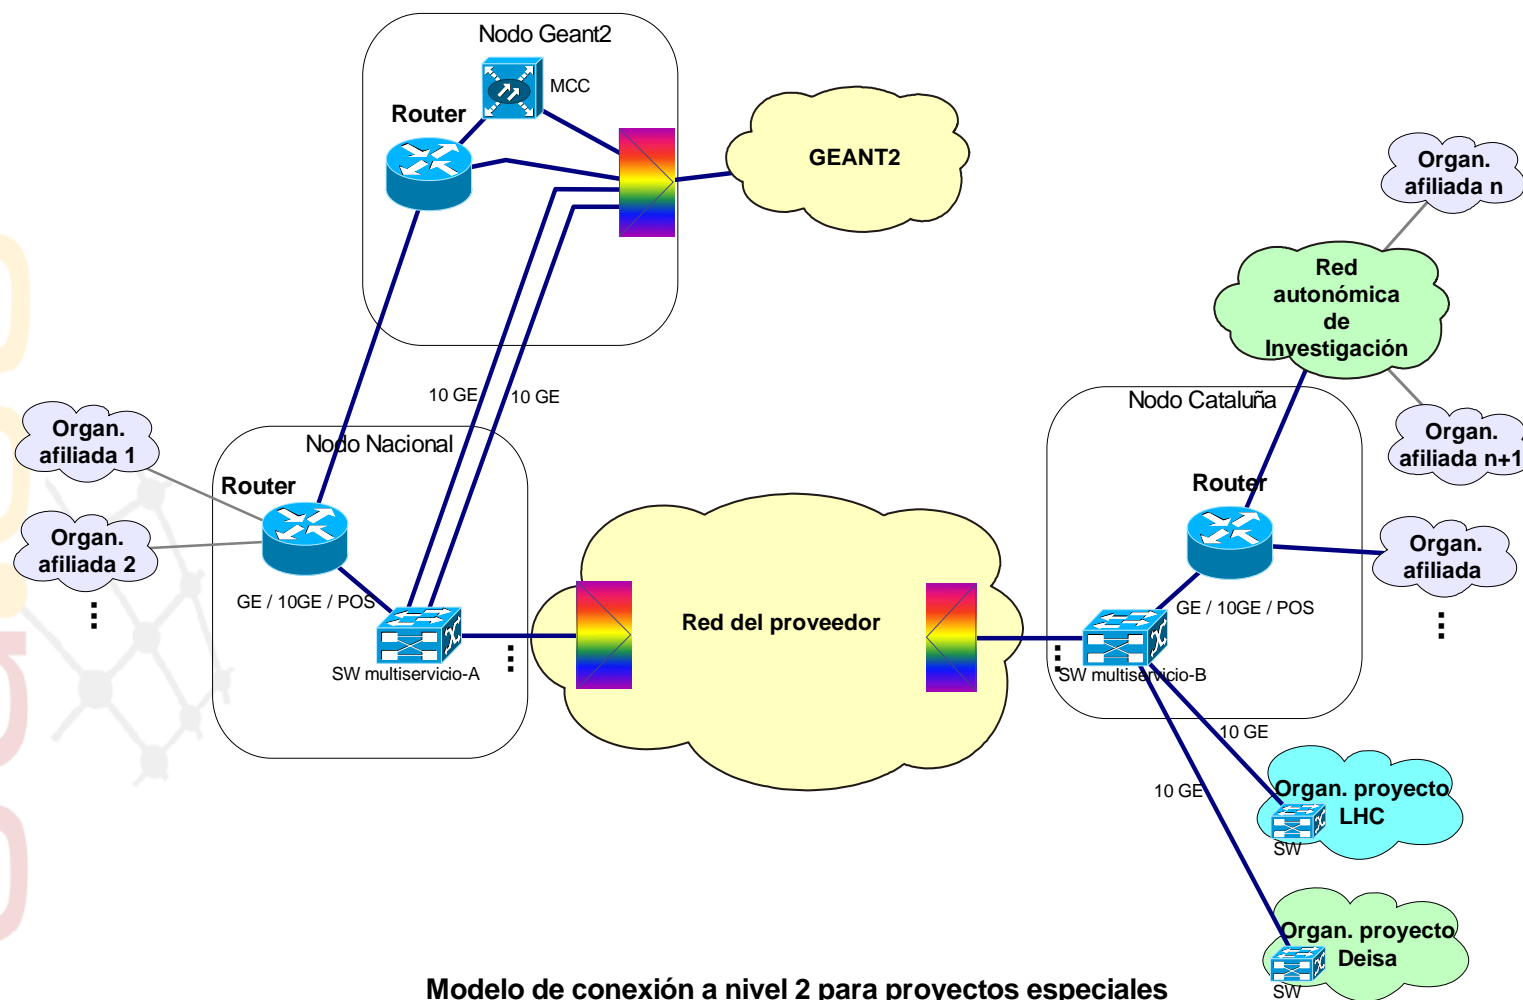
Nodo Geant2

MCC

Router

GEANT2

Organ. afiliada n

Red autonómica de Investigación

10 GE

10 GE

Nodo Cataluña

Organ. afiliada n+1

Organ. afiliada 1

Nodo Nacional

Router

Router

Organ. afiliada 2

Organ. afiliada

GE / 10GE / POS

GE / 10GE / POS

Red del proveedor

SW multiservicio-A

SW multiservicio-B

10 GE

10 GE

Organ. proyecto LHC

SW

Organ. proyecto Deisa

SW

Modelo de conexión a nivel 2 para proyectos especiales